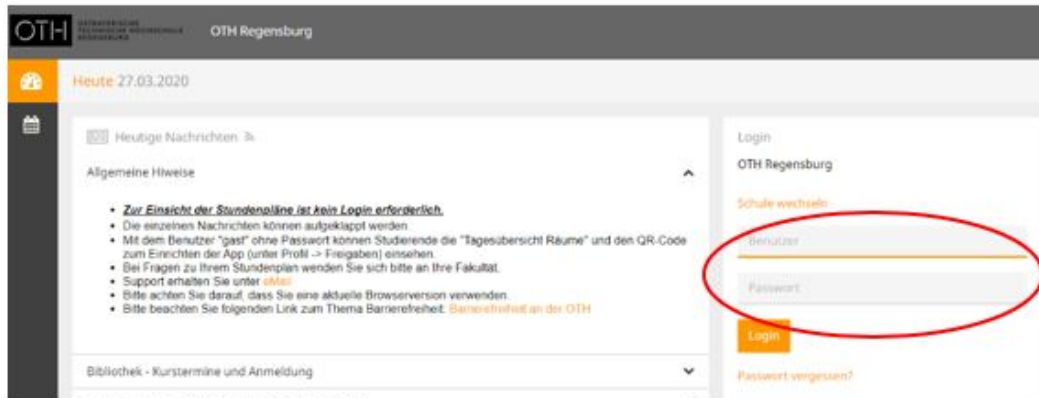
OTH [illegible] OTH Regensburg

Heute 27.03.2020

Heutige Nachrichten

Allgemeine Hiweise

- Zur Einsicht der Stundenpläne ist kein Login erforderlich.
- Die einzelnen Nachrichten können aufgeklappt werden.
- Mit dem Benutzer "gast" ohne Passwort können Studierende die "Tagesübersicht Räume" und den QR-Code zum Einrichten der App (unter Profil -> Freigaben) einsehen.
- Bei Fragen zu Ihrem Stundenplan wenden Sie sich bitte an Ihre Fakultät.
- Support erhalten Sie unter eMail
- Bitte achten Sie darauf, dass Sie eine aktuelle Browserversion verwenden.
- Bitte beachten Sie folgenden Link zum Thema Barrierefreiheit: Barrierefreiheit an der OTH

Bibliothek - Kurstermine und Anmeldung

Login

OTH Regensburg

Schule wechseln

Benutzer

Passwort

Login

Passwort vergessen?